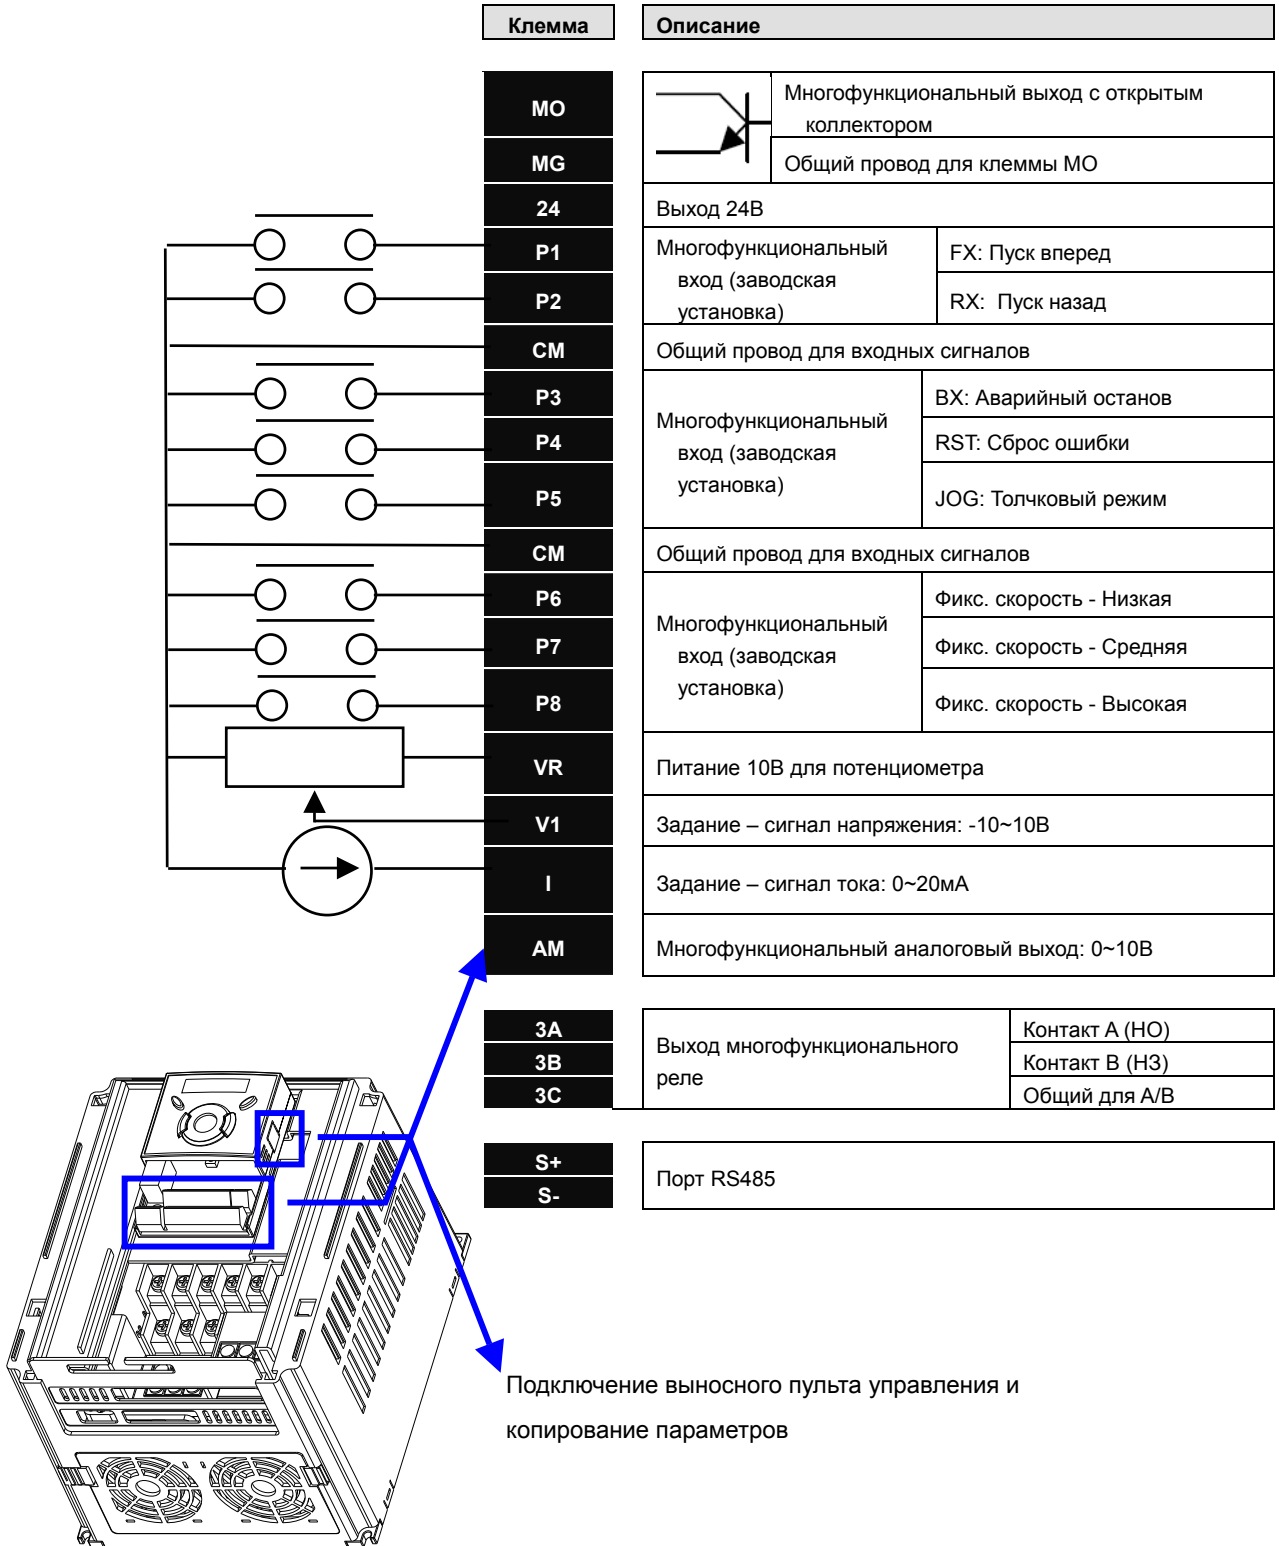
| Клемма | Описание | |
|---|---|---|
| MO | Многофункциональный выход с открытым коллектором | |
| MG | Общий провод для клеммы MO | |
| 24 | Выход 24В | |
| P1 | Многофункциональный вход (заводская установка) | FX: Пуск вперед |
| P2 | | RX: Пуск назад |
| CM | Общий провод для входных сигналов | |
| P3 | Многофункциональный вход (заводская установка) | BX: Аварийный останов |
| P4 | | RST: Сброс ошибки |
| P5 | | JOG: Толчковый режим |
| CM | Общий провод для входных сигналов | |
| P6 | Многофункциональный вход (заводская установка) | Фикс. скорость - Низкая |
| P7 | | Фикс. скорость - Средняя |
| P8 | | Фикс. скорость - Высокая |
| VR | Питание 10В для потенциометра | |
| V1 | Задание – сигнал напряжения: -10~10В | |
| I | Задание – сигнал тока: 0~20мА | |
| AM | Многофункциональный аналоговый выход: 0~10В | |

| | | |
|---|---|---|
| 3A | Выход многофункционального реле | Контакт А (НО) |
| 3B | | Контакт В (НЗ) |
| 3C | | Общий для А/В |

| | |
|---|---|
| S+ | Порт RS485 |
| S- | |

Подключение выносного пульта управления и копирование параметров